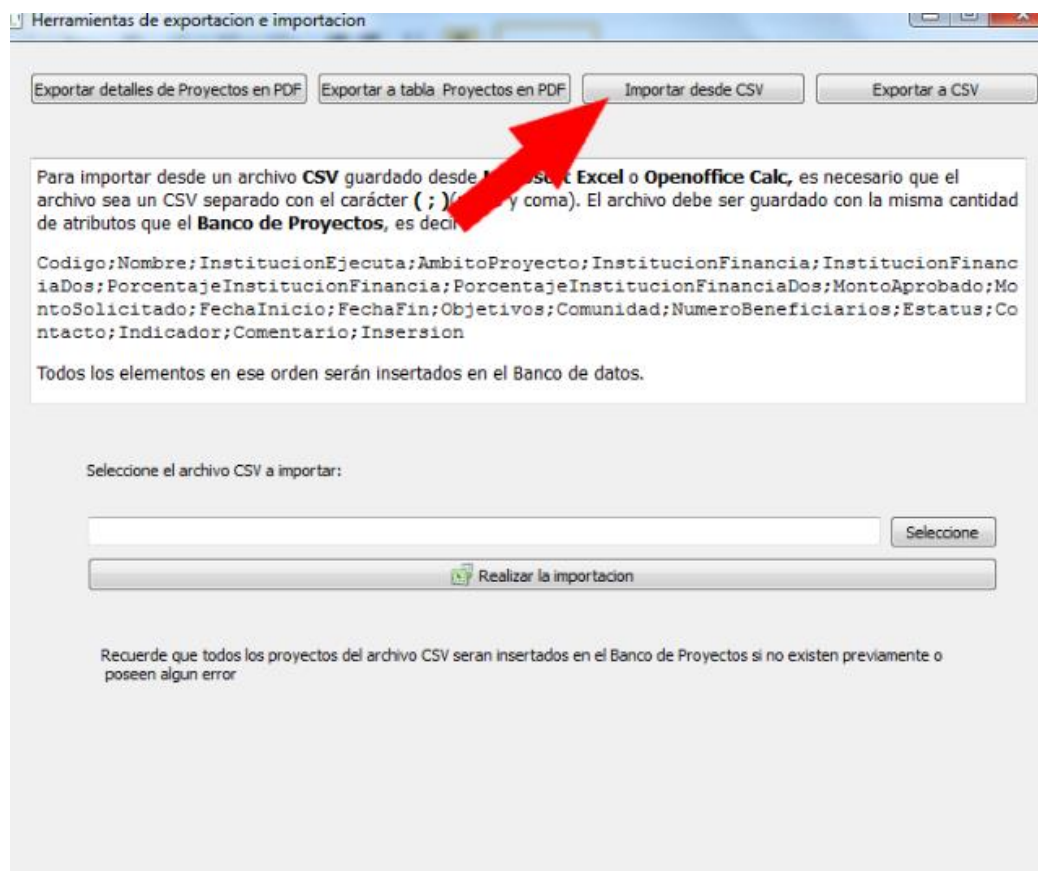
Herramientas de exportacion e importacion

Exportar detalles de Proyectos en PDF

Exportar a tabla Proyectos en PDF

Importar desde CSV

Exportar a CSV

Para importar desde un archivo **CSV** guardado desde **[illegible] Excel** o **Openoffice Calc,** es necesario que el archivo sea un CSV separado con el carácter **( ; )**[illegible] y coma). El archivo debe ser guardado con la misma cantidad de atributos que el **Banco de Proyectos**, es deci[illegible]

Codigo;Nombre;InstitucionEjecuta;AmbitoProyecto;InstitucionFinancia;InstitucionFinanciaDos;PorcentajeInstitucionFinancia;PorcentajeInstitucionFinanciaDos;MontoAprobado;MontoSolicitado;FechaInicio;FechaFin;Objetivos;Comunidad;NumeroBeneficiarios;Estatus;Contacto;Indicador;Comentario;Insersion

Todos los elementos en ese orden serán insertados en el Banco de datos.

Seleccione el archivo CSV a importar:

Seleccione

Realizar la importacion

Recuerde que todos los proyectos del archivo CSV seran insertados en el Banco de Proyectos si no existen previamente o poseen algun error